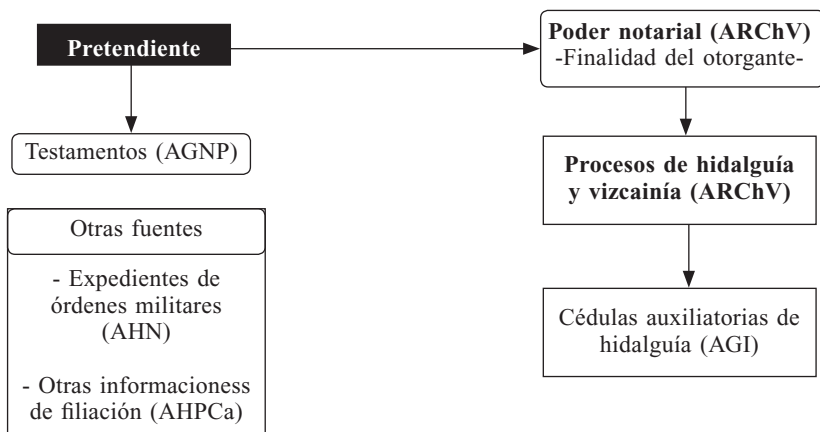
Pretendiente

Testamentos (AGNP)

Otras fuentes

- Expedientes de órdenes militares (AHN)

- Otras informacioness de filiación (AHPCa)

Poder notarial (ARChV)
-Finalidad del otorgante-

Procesos de hidalguía y vizcainía (ARChV)

Cédulas auxiliatorias de hidalguía (AGI)